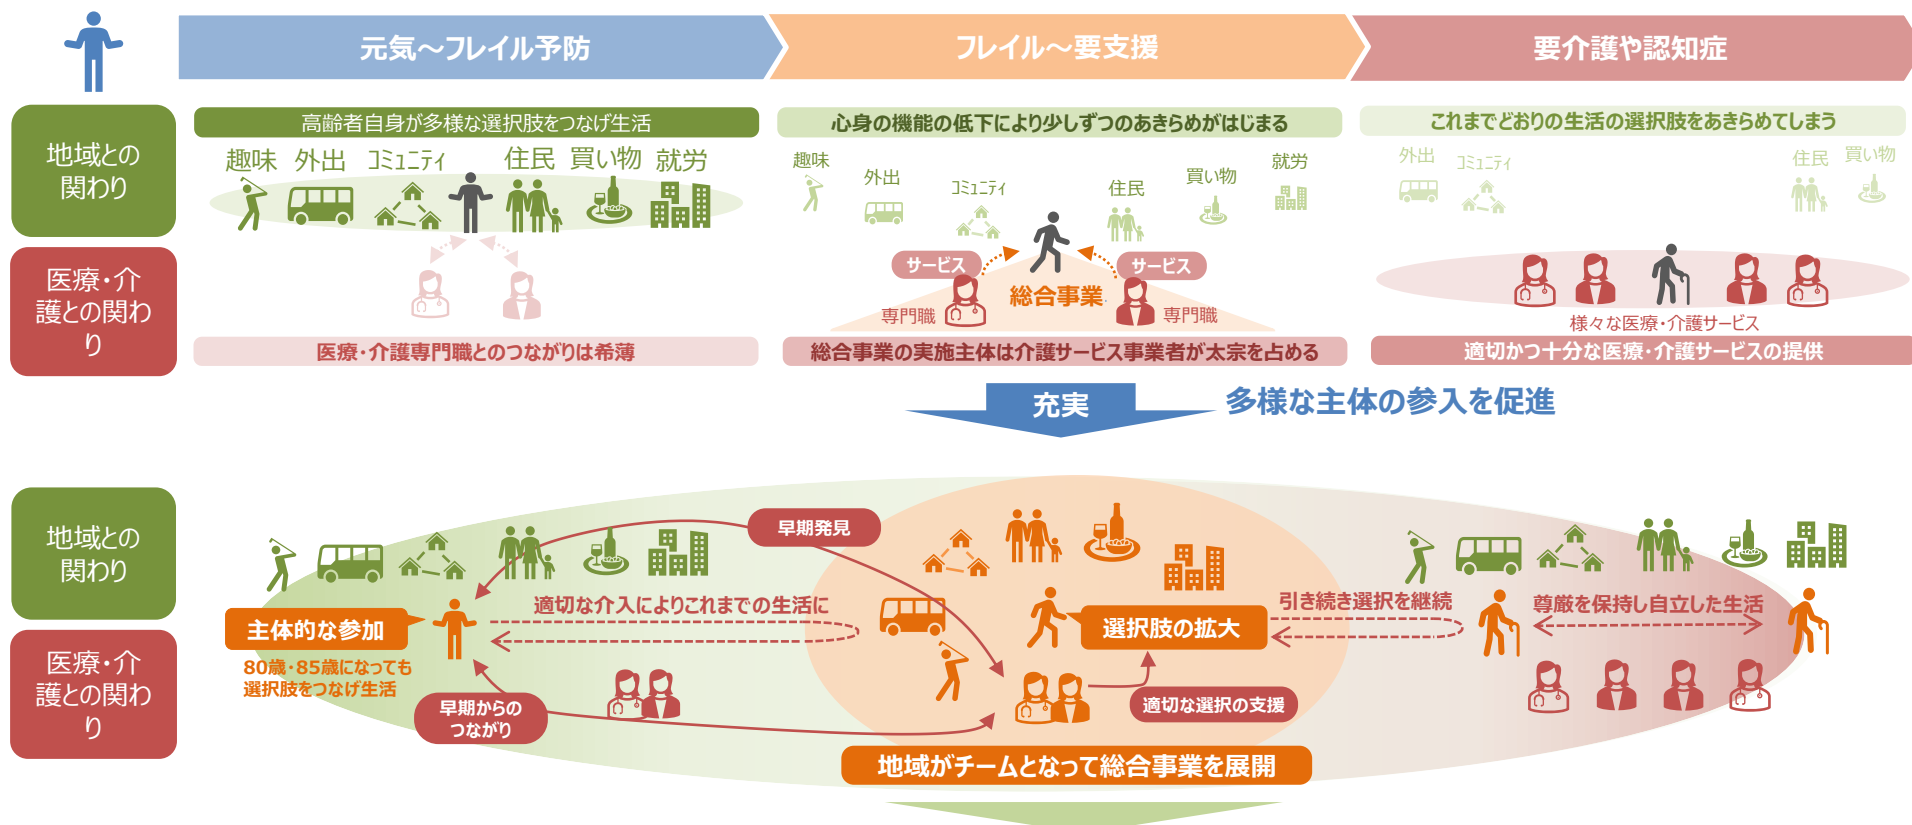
元気～フレイル予防

フレイル～要支援

要介護や認知症

地域との関わり

医療・介護との関わり

高齢者自身が多様な選択肢をつなげ生活

趣味 外出 コミュニティ 住民 買い物 就労

医療・介護専門職とのつながりは希薄

心身の機能の低下により少しずつのあきらめがはじまる

趣味 外出 コミュニティ 住民 買い物 就労

サービス サービス

専門職 総合事業 専門職

総合事業の実施主体は介護サービス事業者が太宗を占める

これまでどおりの生活の選択肢をあきらめてしまう

外出 コミュニティ 住民 買い物

様々な医療・介護サービス

適切かつ十分な医療・介護サービスの提供

充実

多様な主体の参入を促進

地域との関わり

医療・介護との関わり

早期発見

主体的な参加

80歳・85歳になっても選択肢をつなげ生活

適切な介入によりこれまでの生活に

早期からのつながり

選択肢の拡大

適切な選択の支援

引き続き選択を継続

尊厳を保持し自立した生活

地域がチームとなって総合事業を展開